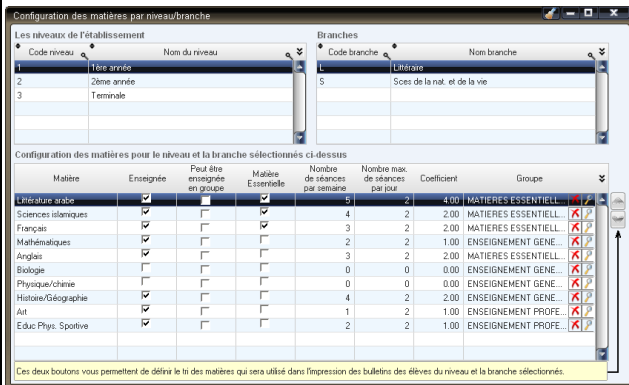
Configuration des matières par niveau/branche

Les niveaux de l'établissement

| Code niveau | Nom du niveau |
|---|---|
| 1 | 1ère année |
| 2 | 2ème année |
| 3 | Terminale |

Branches

| Code branche | Nom branche |
|---|---|
| L | Littéraire |
| S | Sces de la nat. et de la vie |

Configuration des matières pour le niveau et la branche sélectionnés ci-dessus

| Matière | Enseignée | Peut être enseignée en groupe | Matière Essentielle | Nombre de séances par semaine | Nombre max. de séances par jour | Coefficient | Groupe |
|---|---|---|---|---|---|---|---|
| Littérature arabe | ✔ | | ✔ | 5 | 2 | 4.00 | MATIERES ESSENTIELL... |
| Sciences islamiques | ✔ | | ✔ | 4 | 2 | 2.00 | MATIERES ESSENTIELL... |
| Français | ✔ | | ✔ | 3 | 2 | 2.00 | MATIERES ESSENTIELL... |
| Mathématiques | ✔ | | | 2 | 2 | 1.00 | ENSEIGNEMENT GENE... |
| Anglais | ✔ | | ✔ | 3 | 2 | 2.00 | MATIERES ESSENTIELL... |
| Biologie | | | | 0 | 0 | 0.00 | ENSEIGNEMENT GENE... |
| Physique/chimie | | | | 0 | 0 | 0.00 | ENSEIGNEMENT GENE... |
| Histoire/Géographie | ✔ | | | 4 | 2 | 2.00 | ENSEIGNEMENT GENE... |
| Art | ✔ | | | 1 | 2 | 1.00 | ENSEIGNEMENT PROFE... |
| Educ Phys. Sportive | ✔ | | | 2 | 2 | 1.00 | ENSEIGNEMENT PROFE... |

Ces deux boutons vous permettent de définir le tri des matières qui sera utilisé dans l'impression des bulletins des élèves du niveau et la branche sélectionnés.